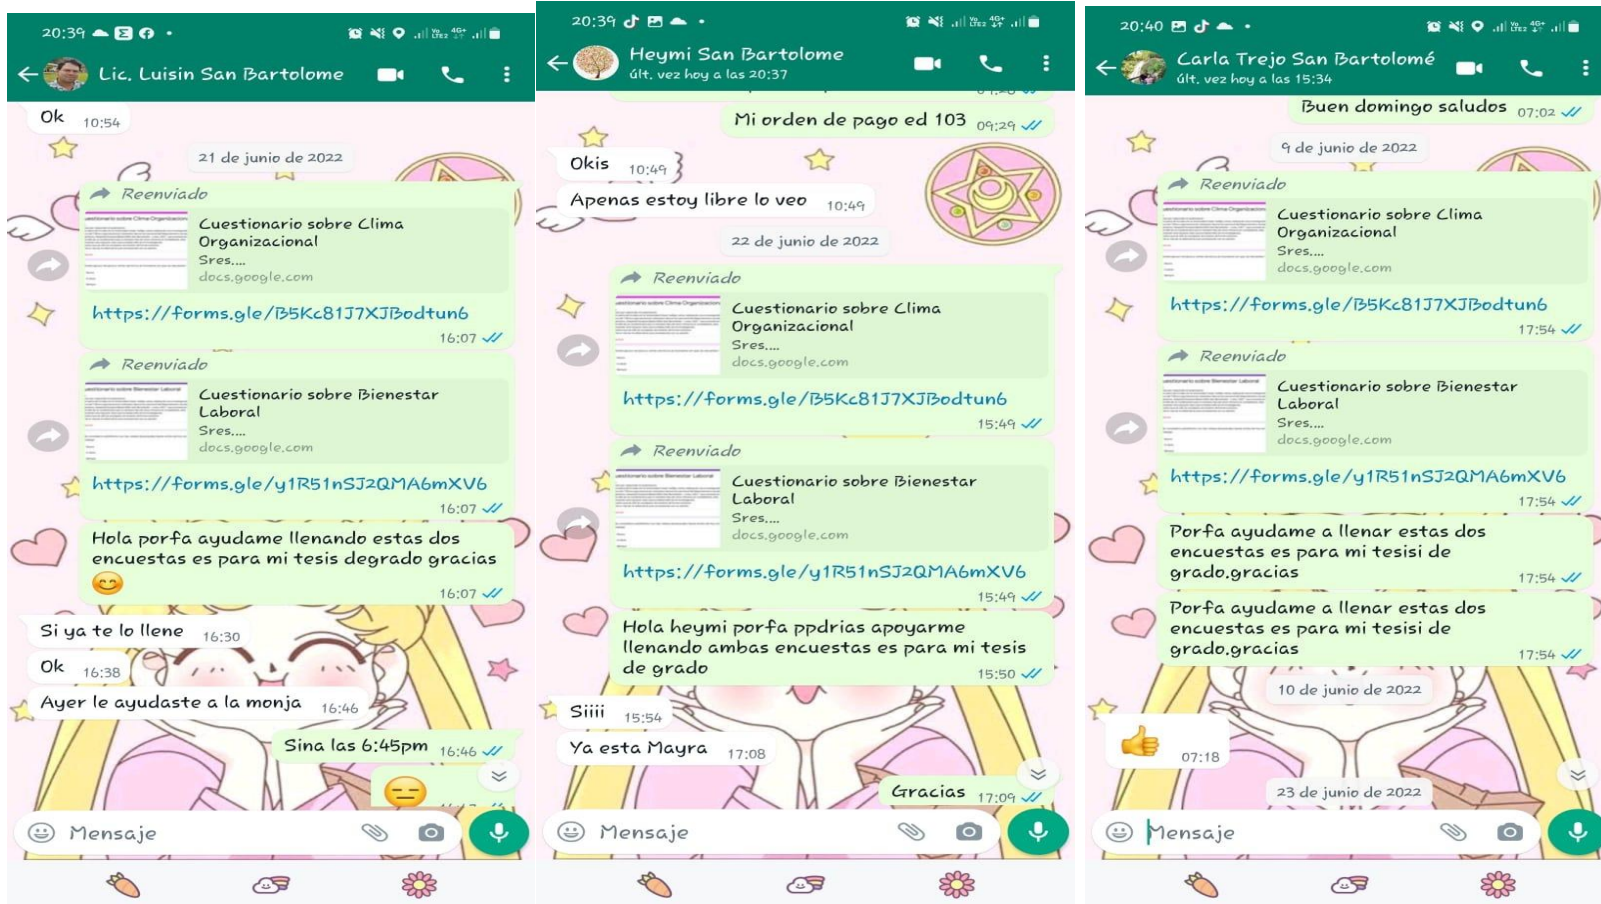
20:39

Lic. Luisin San Bartolome

Ok 10:54

21 de junio de 2022

Reenviado

Cuestionario sobre Clima Organizacional
Sres....
docs.google.com

https://forms.gle/B5Kc81J7XJBodtun6
16:07

Reenviado

Cuestionario sobre Bienestar Laboral
Sres....
docs.google.com

https://forms.gle/y1R51nSJ2QMA6mXV6
16:07

Hola porfa ayudame llenando estas dos encuestas es para mi tesis degrado gracias 😊
16:07

Si ya te lo llene 16:30

Ok 16:38

Ayer le ayudaste a la monja 16:46

Sina las 6:45pm 16:46

😑

Mensaje

20:39

Heymi San Bartolome
últ. vez hoy a las 20:37

Mi orden de pago ed 103 09:29

Okis 10:49

Apenas estoy libre lo veo 10:49

22 de junio de 2022

Reenviado

Cuestionario sobre Clima Organizacional
Sres....
docs.google.com

https://forms.gle/B5Kc81J7XJBodtun6
15:49

Reenviado

Cuestionario sobre Bienestar Laboral
Sres....
docs.google.com

https://forms.gle/y1R51nSJ2QMA6mXV6
15:49

Hola heymi porfa ppdrias apoyarme llenando ambas encuestas es para mi tesis de grado
15:50

Siiii 15:54

Ya esta Mayra 17:08

Gracias 17:09

Mensaje

20:40

Carla Trejo San Bartolomé
últ. vez hoy a las 15:34

Buen domingo saludos 07:02

9 de junio de 2022

Reenviado

Cuestionario sobre Clima Organizacional
Sres....
docs.google.com

https://forms.gle/B5Kc81J7XJBodtun6
17:54

Reenviado

Cuestionario sobre Bienestar Laboral
Sres....
docs.google.com

https://forms.gle/y1R51nSJ2QMA6mXV6
17:54

Porfa ayudame a llenar estas dos encuestas es para mi tesisi de grado.gracias
17:54

Porfa ayudame a llenar estas dos encuestas es para mi tesisi de grado.gracias
17:54

10 de junio de 2022

👍 07:18

23 de junio de 2022

Mensaje